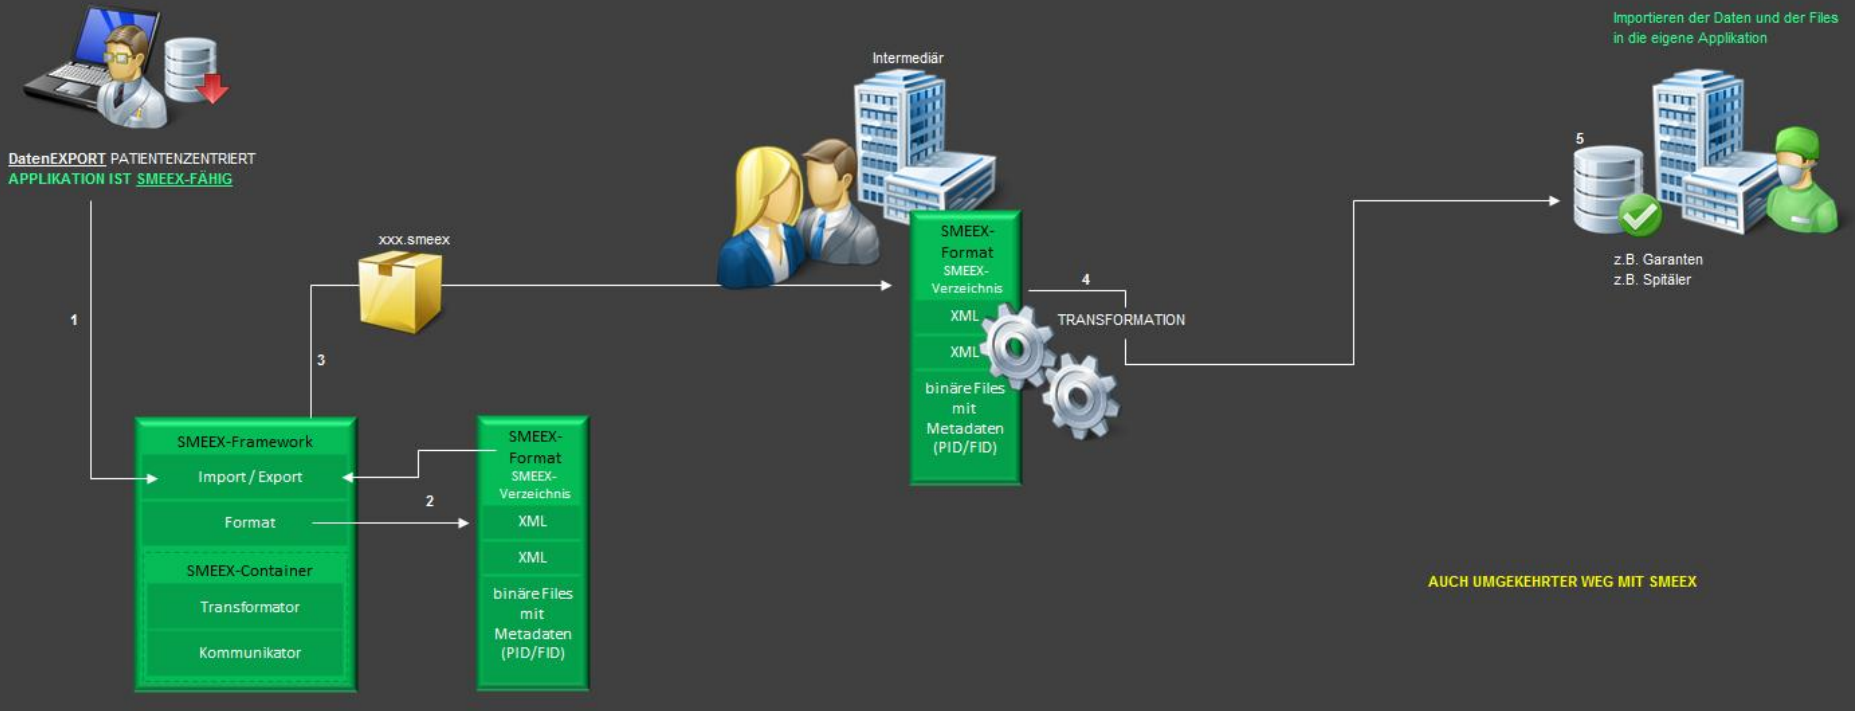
Importieren der Daten und der Files in die eigene Applikation

DatenEXPORT PATIENTENZENTRIERT
APPLIKATION IST SMEEX-FÄHIG

Intermediär

5

z.B. Garanten
z.B. Spitäler

xxx.smeex

SMEEX-Format
SMEEX-Verzeichnis
XML
XML
binäre Files mit Metadaten (PID/FID)

4

TRANSFORMATION

1

3

SMEEX-Framework
Import / Export
Format
SMEEX-Container
Transformator
Kommunikator

2

SMEEX-Format
SMEEX-Verzeichnis
XML
XML
binäre Files mit Metadaten (PID/FID)

AUCH UMGEKEHRTER WEG MIT SMEEX